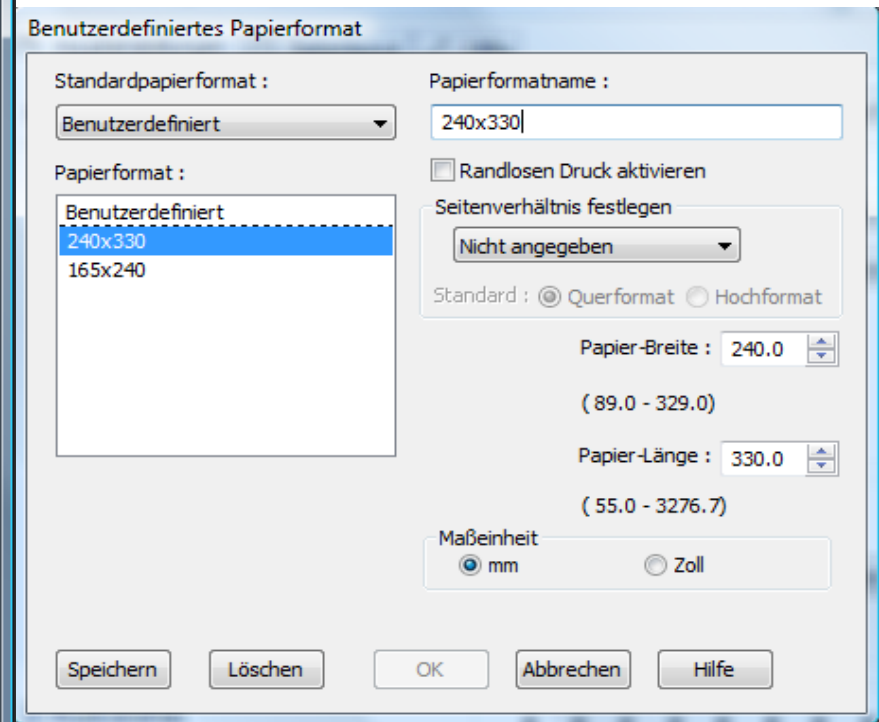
Benutzerdefiniertes Papierformat

Standardpapierformat :

Benutzerdefiniert

Papierformat :

Benutzerdefiniert
240x330
165x240

Papierformatname :

240x330

Randlosen Druck aktivieren

Seitenverhältnis festlegen

Nicht angegeben

Standard : Querformat Hochformat

Papier-Breite : 240.0

( 89.0 - 329.0)

Papier-Länge : 330.0

( 55.0 - 3276.7)

Maßeinheit
mm Zoll

Speichern Löschen OK Abbrechen Hilfe